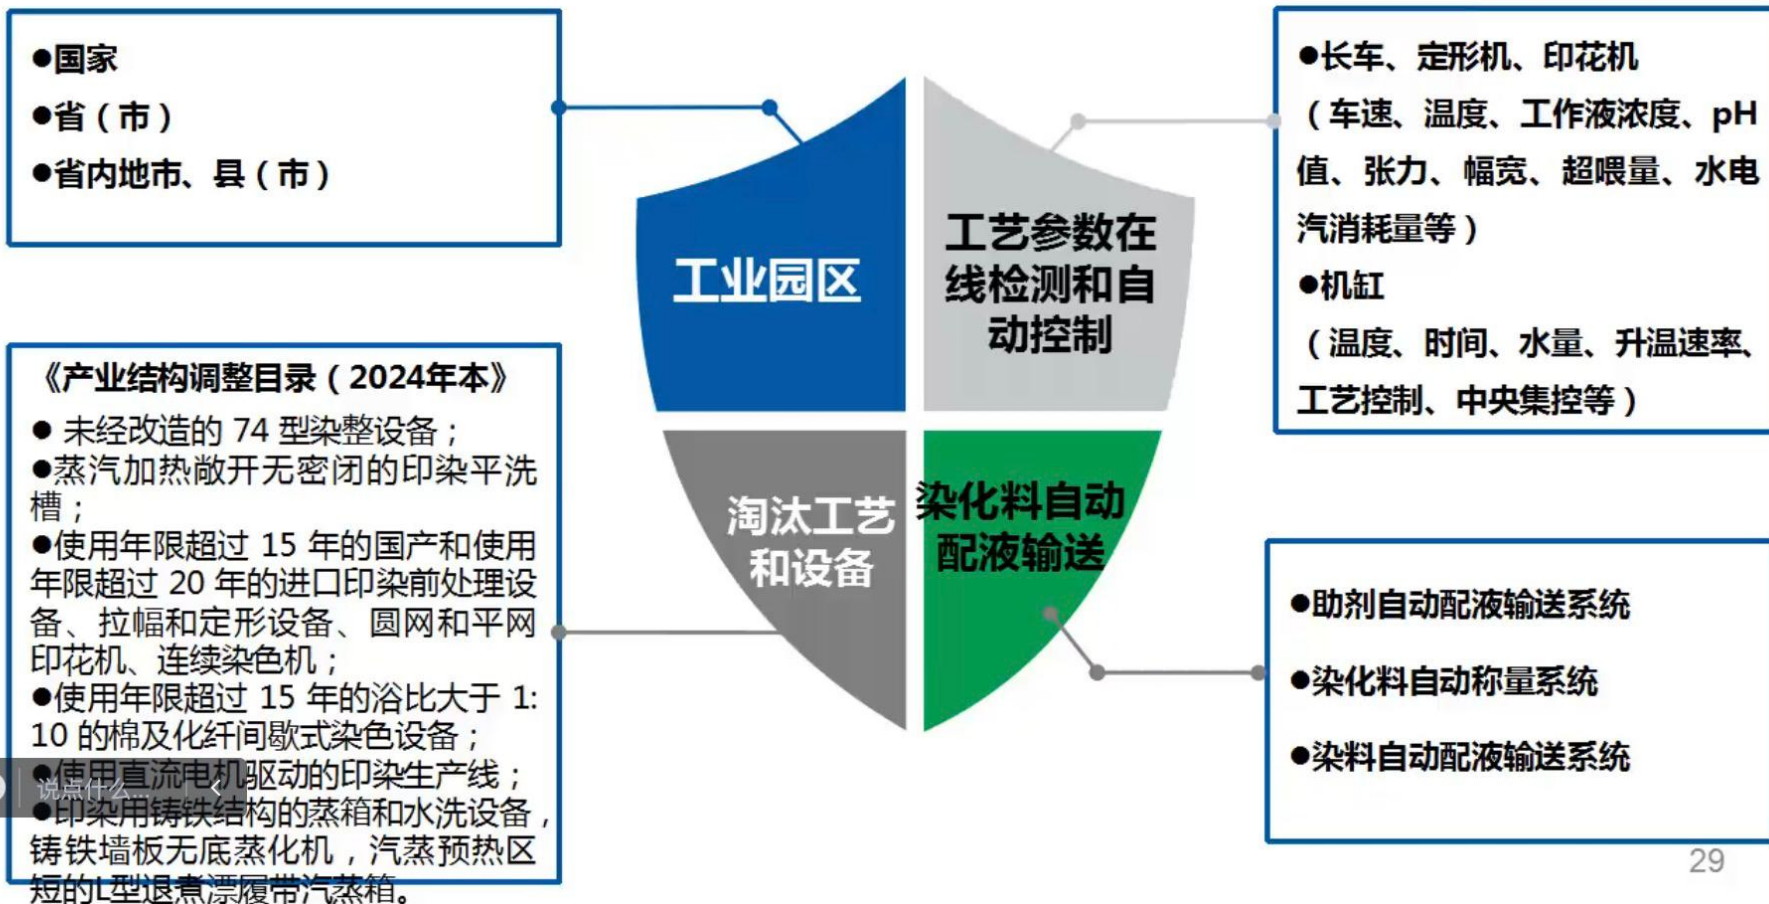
●国家
●省（市）
●省内地市、县（市）

工业园区

工艺参数在线检测和自动控制

淘汰工艺和设备

染化料自动配液输送

●长车、定形机、印花机
（车速、温度、工作液浓度、pH值、张力、幅宽、超喂量、水电汽消耗量等）
●机缸
（温度、时间、水量、升温速率、工艺控制、中央集控等）

《产业结构调整目录（2024年本》
● 未经改造的 74 型染整设备；
●蒸汽加热敞开无密闭的印染平洗槽；
●使用年限超过 15 年的国产和使用年限超过 20 年的进口印染前处理设备、拉幅和定形设备、圆网和平网印花机、连续染色机；
●使用年限超过 15 年的浴比大于 1:10 的棉及化纤间歇式染色设备；
●使用直流电机驱动的印染生产线；
●印染用铸铁结构的蒸箱和水洗设备，铸铁墙板无底蒸化机，汽蒸预热区短的L型退煮漂履带汽蒸箱。

说点什么...

●助剂自动配液输送系统
●染化料自动称量系统
●染料自动配液输送系统

29